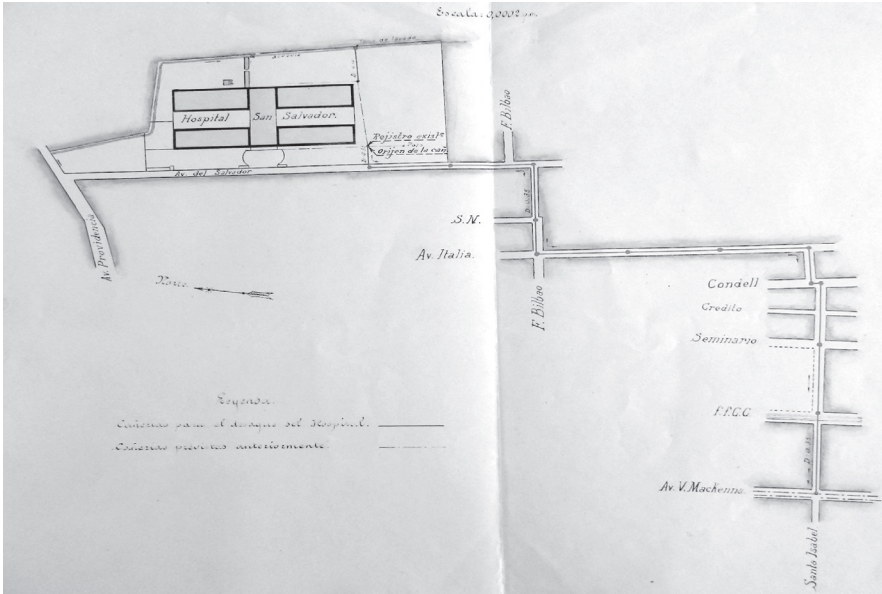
Escala: 0,0002 p.m.

Hospital San Salvador

Rejistro exist.e
Orijen de la can.

Av. del Salvador

Av. Providencia

F. Bilbao

S.N.

Av. Italia

F. Bilbao

Norte

Condell

Crédito

Seminario

F.F.C.C.

Av. V. Mackenna

Santa Isabel

Leyenda

Cañerias para el desagüe del Hospital

Cañerias previstas anteriormente